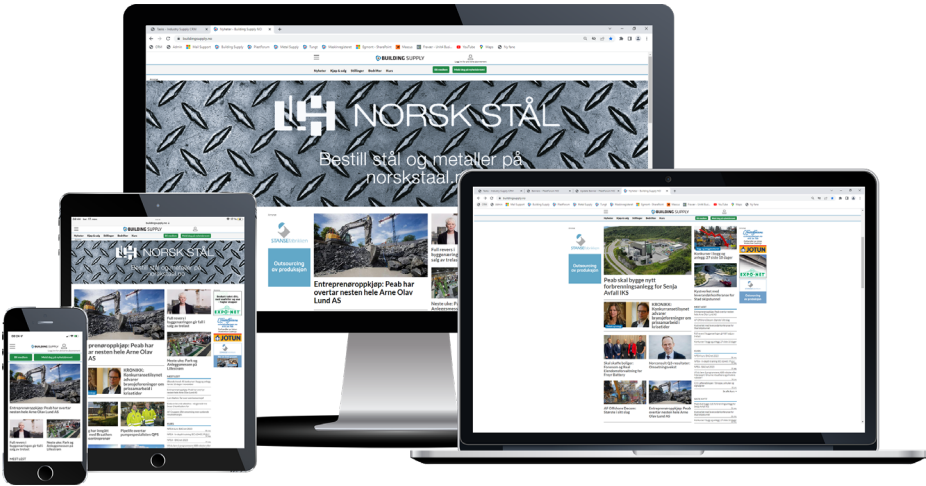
BUILDING SUPPLY

NORSK STÅL

Bestill stål og metaller på norskstaal.no

Outsourcing av produksjon

Entreprenøroppkjøp: Peab har overtar nesten hele Arne Olav Lund AS

Full revers i byggenæringen

Peab skal bygge nytt forbrenningsanlegg for Senja Avfall IKS

KRONIKK: Konkurranseelementet advarer bransjeforeninger om prisamarbeid i krisetider

JOTUN

EXPO-NET

NORSK STÅL

Bestill stål og metaller på norskstaal.no

Entreprenøroppkjøp: Peab har overtar nesten hele Arne Olav Lund AS

KRONIKK: Konkurranseelementet advarer bransjeforeninger om prisamarbeid i krisetider

BUILDING SUPPLY

Entreprenøroppkjøp: Peab har overtar nesten hele Arne Olav Lund AS